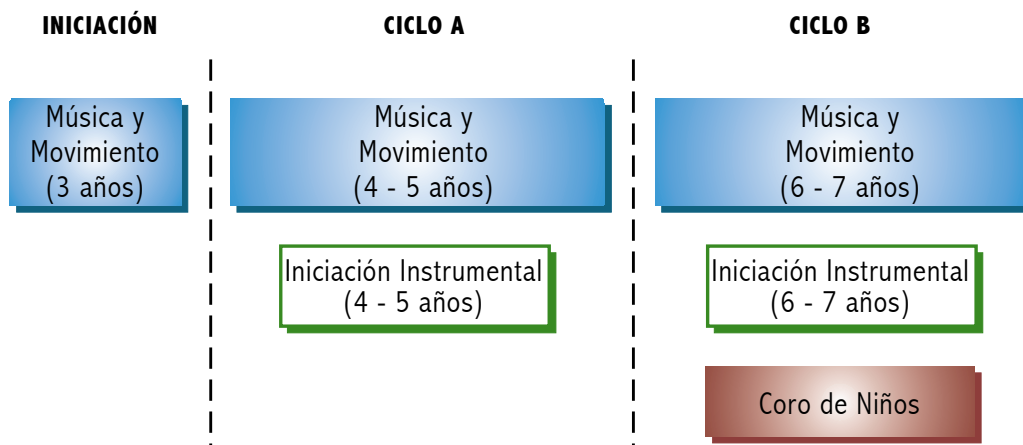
INICIACIÓN

Música y Movimiento (3 años)

CICLO A

Música y Movimiento (4 - 5 años)

Iniciación Instrumental (4 - 5 años)

CICLO B

Música y Movimiento (6 - 7 años)

Iniciación Instrumental (6 - 7 años)

Coro de Niños